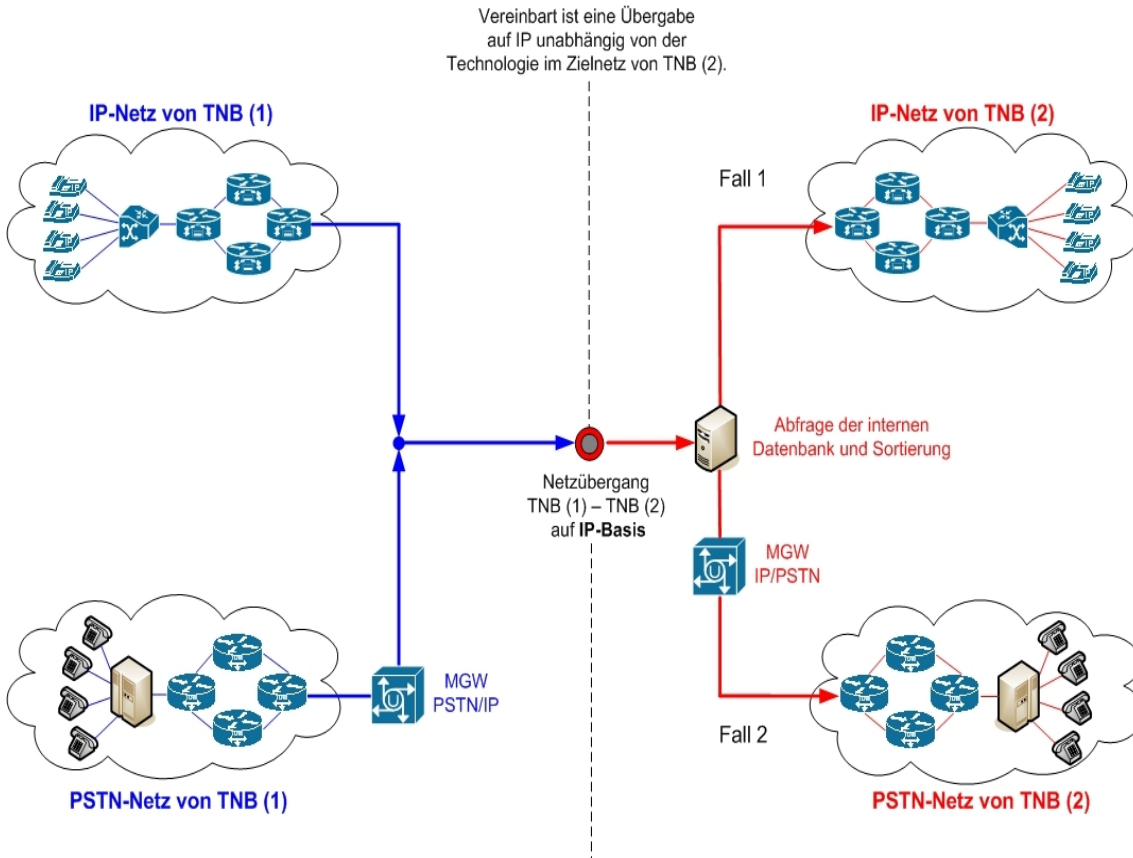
Vereinbart ist eine Übergabe auf IP unabhängig von der Technologie im Zielnetz von TNB (2).

IP-Netz von TNB (1)

IP-Netz von TNB (2)

Fall 1

Abfrage der internen Datenbank und Sortierung

Netzübergang TNB (1) – TNB (2) auf **IP-Basis**

MGW IP/PSTN

MGW PSTN/IP

Fall 2

PSTN-Netz von TNB (1)

PSTN-Netz von TNB (2)